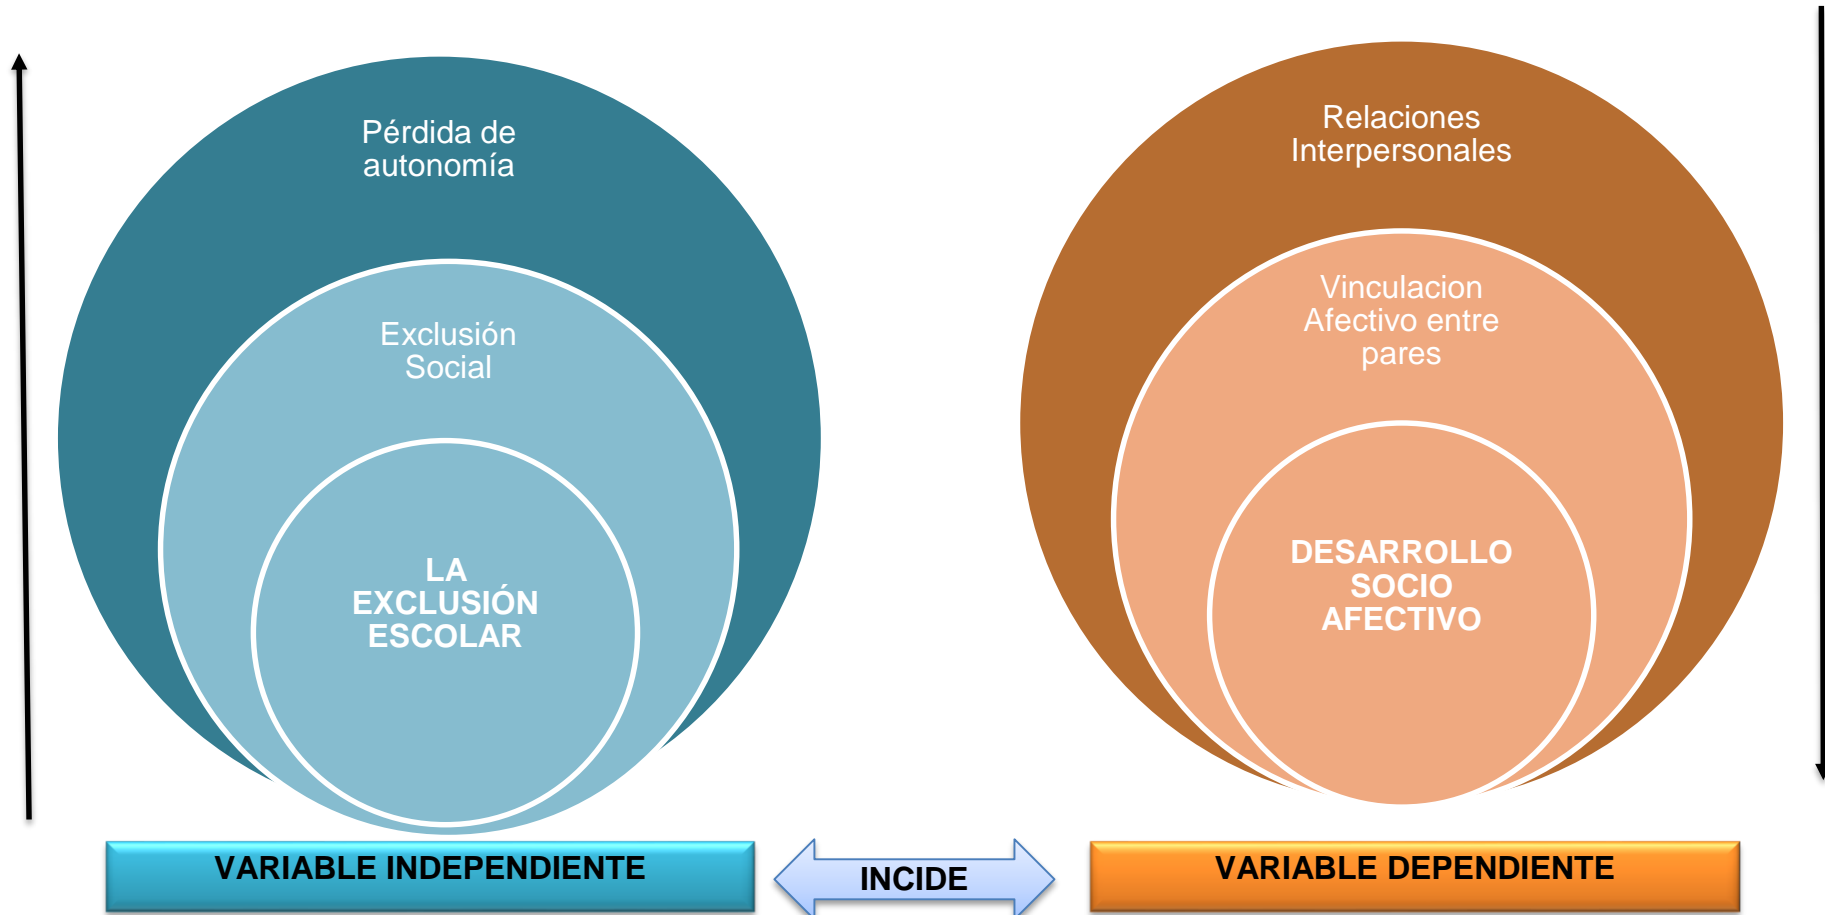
Pérdida de autonomía

Exclusión Social

LA EXCLUSIÓN ESCOLAR

Relaciones Interpersonales

Vinculacion Afectivo entre pares

DESARROLLO SOCIO AFECTIVO

VARIABLE INDEPENDIENTE

INCIDE

VARIABLE DEPENDIENTE